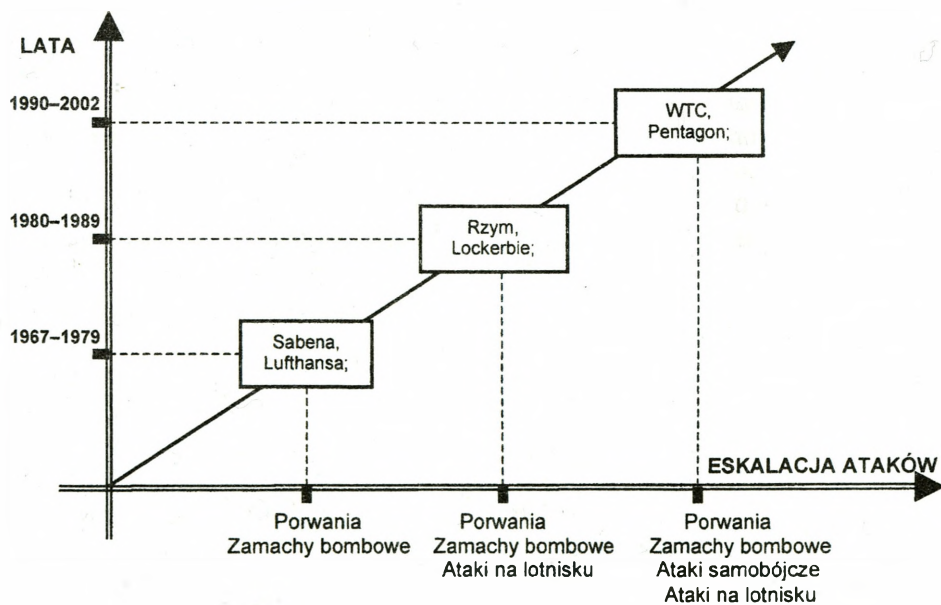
LATA

1990–2002

1980–1989

1967–1979

WTC, Pentagon;

Rzym, Lockerbie;

Sabena, Lufthansa;

ESKALACJA ATAKÓW

Porwania
Zamachy bombowe

Porwania
Zamachy bombowe
Ataki na lotnisku

Porwania
Zamachy bombowe
Ataki samobójcze
Ataki na lotnisku